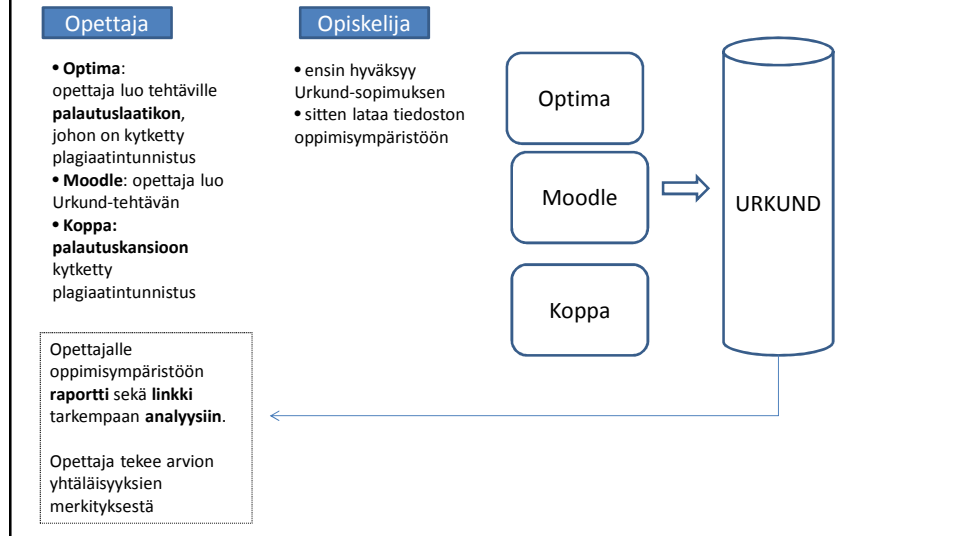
Opettaja

• Optima: opettaja luo tehtäville palautuslaatikon, johon on kytketty plagiaatintunnistus
• Moodle: opettaja luo Urkund-tehtävän
• Koppa: palautuskansioon kytketty plagiaatintunnistus

Opiskelija

• ensin hyväksyy Urkund-sopimuksen
• sitten lataa tiedoston oppimisympäristöön

Optima

Moodle

Koppa

URKUND

Opettajalle oppimisympäristöön raportti sekä linkki tarkempaan analyysiin.

Opettaja tekee arvion yhtäläisyyksien merkityksestä